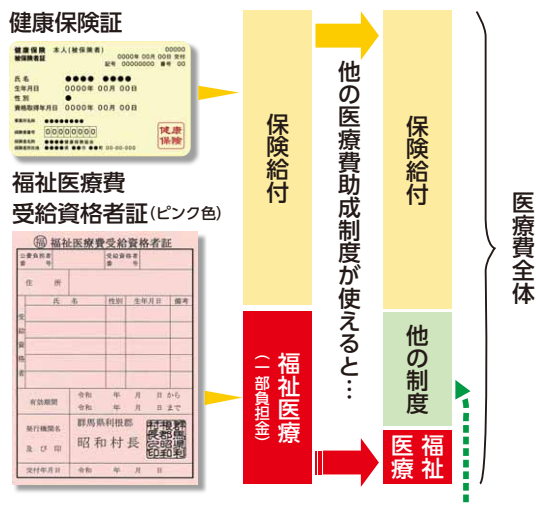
健康保険証

健康保険 本人(被保険者)
被保険者証
00000
0000年 00月 00日 交付
記号 00000000 番号 00
氏名 ●●●● ●●●●
生年月日 0000年 00月 00日
性別 ●
資格取得年月日 0000年 00月 00日
0000000
健康保険

福祉医療費
受給資格者証(ピンク色)

福祉医療費受給資格者証
公費負担者番号
受給者番号
住所
氏名
性別
生年月日
備考
受給資格者
有効期間
令和 年 月 日 から
令和 年 月 日 まで
発行機関名及び印
群馬県利根郡
昭和村長
交付年月日 令和 年 月 日

保険給付

福祉医療(一部負担金)

他の医療費助成制度が使えると…

保険給付

他の制度

福祉医療

医療費全体